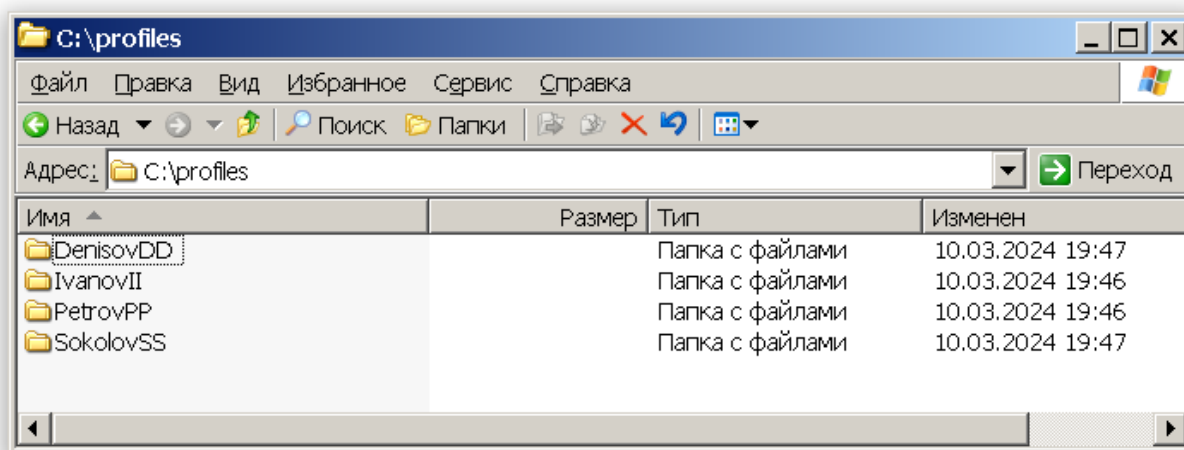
C:\profiles

Файл Правка Вид Избранное Сервис Справка

Назад Поиск Папки

Адрес: C:\profiles

Переход

| Имя | Размер | Тип | Изменен |
|---|---|---|---|
| DenisovDD | | Папка с файлами | 10.03.2024 19:47 |
| IvanovII | | Папка с файлами | 10.03.2024 19:46 |
| PetrovPP | | Папка с файлами | 10.03.2024 19:46 |
| SokolovSS | | Папка с файлами | 10.03.2024 19:47 |